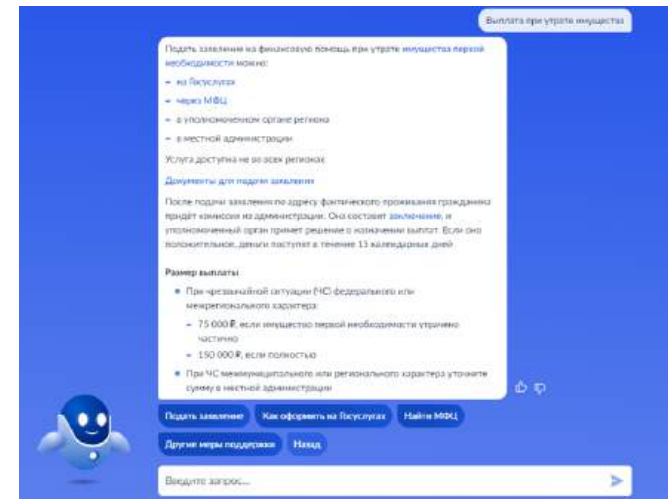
Выплата при утрате имущества

Подать заявление на финансовую помощь при утрате имущества первой необходимости можно:

– на Госуслугах
– через МФЦ
– в уполномоченном органе региона
– в местной администрации

Услуга доступна не во всех регионах

Документы для подачи заявления

После подачи заявления по адресу фактического проживания гражданина придёт комиссия из администрации. Она составит заключение, и уполномоченный орган примет решение о назначении выплат. Если оно положительное, деньги поступят в течение 13 календарных дней

Размер выплаты

• При чрезвычайной ситуации (ЧС) федерального или межрегионального характера:
– 75 000 ₽, если имущество первой необходимости утрачено частично
– 150 000 ₽, если полностью
• При ЧС межмуниципального или регионального характера уточните сумму в местной администрации

Подать заявление
Как оформить на Госуслугах
Найти МФЦ
Другие меры поддержки
Назад

Введите запрос...